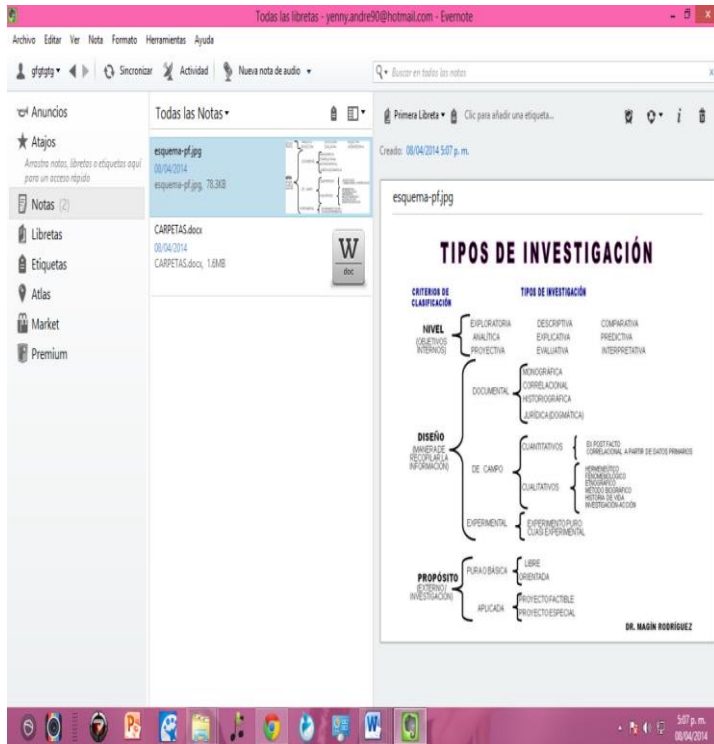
Todas las libretas - yenny.andre90@hotmail.com - Evernote

Archivo Editar Ver Nota Formato Herramientas Ayuda

gfgfgfg Sincronizar Actividad Nueva nota de audio

Buscar en todas las notas

Anuncios

Atajos

Arrastra notas, libretas o etiquetas aquí para un acceso rápido

Notas (2)

Libretas

Etiquetas

Atlas

Market

Premium

Todas las Notas

esquema-pf.jpg
08/04/2014
esquema-pf.jpg, 78.3KB

CARPETAS.docx
08/04/2014
CARPETAS.docx, 1.6MB

W
doc

Primera Libreta Clic para añadir una etiqueta...

Creado: 08/04/2014 5:07 p. m.

esquema-pf.jpg

TIPOS DE INVESTIGACIÓN

CRITERIOS DE CLASIFICACIÓN

TIPOS DE INVESTIGACIÓN

NIVEL (OBJETIVOS INTERNOS)

EXPLORATORIA DESCRIPTIVA COMPARATIVA
ANALÍTICA EXPLICATIVA PREDICTIVA
PROYECTIVA EVALUATIVA INTERPRETATIVA

DISEÑO (MANERA DE RECOPILAR LA INFORMACIÓN)

DOCUMENTAL
MONOGRÁFICA
CORRELACIONAL
HISTORIOGRÁFICA
JURÍDICA (DOGMÁTICA)

DE CAMPO
CUANTITATIVOS
EX POSTFACTO
CORRELACIONAL A PARTIR DE DATOS PRIMARIOS
CUALITATIVOS
HERMENÉUTICO
FENOMENOLÓGICO
ETNOGRÁFICO
MÉTODO BIOGRÁFICO
HISTORIA DE VIDA
INVESTIGACIÓN-ACCIÓN

EXPERIMENTAL
EXPERIMENTO PURO
CUASI EXPERIMENTAL

PROPÓSITO (EXTERNO/ INVESTIGACIÓN)

PURA O BÁSICA
LIBRE
ORIENTADA

APLICADA
PROYECTO FACTIBLE
PROYECTO ESPECIAL

DR. MAGÍN RODRÍGUEZ

5:07 p. m.
08/04/2014